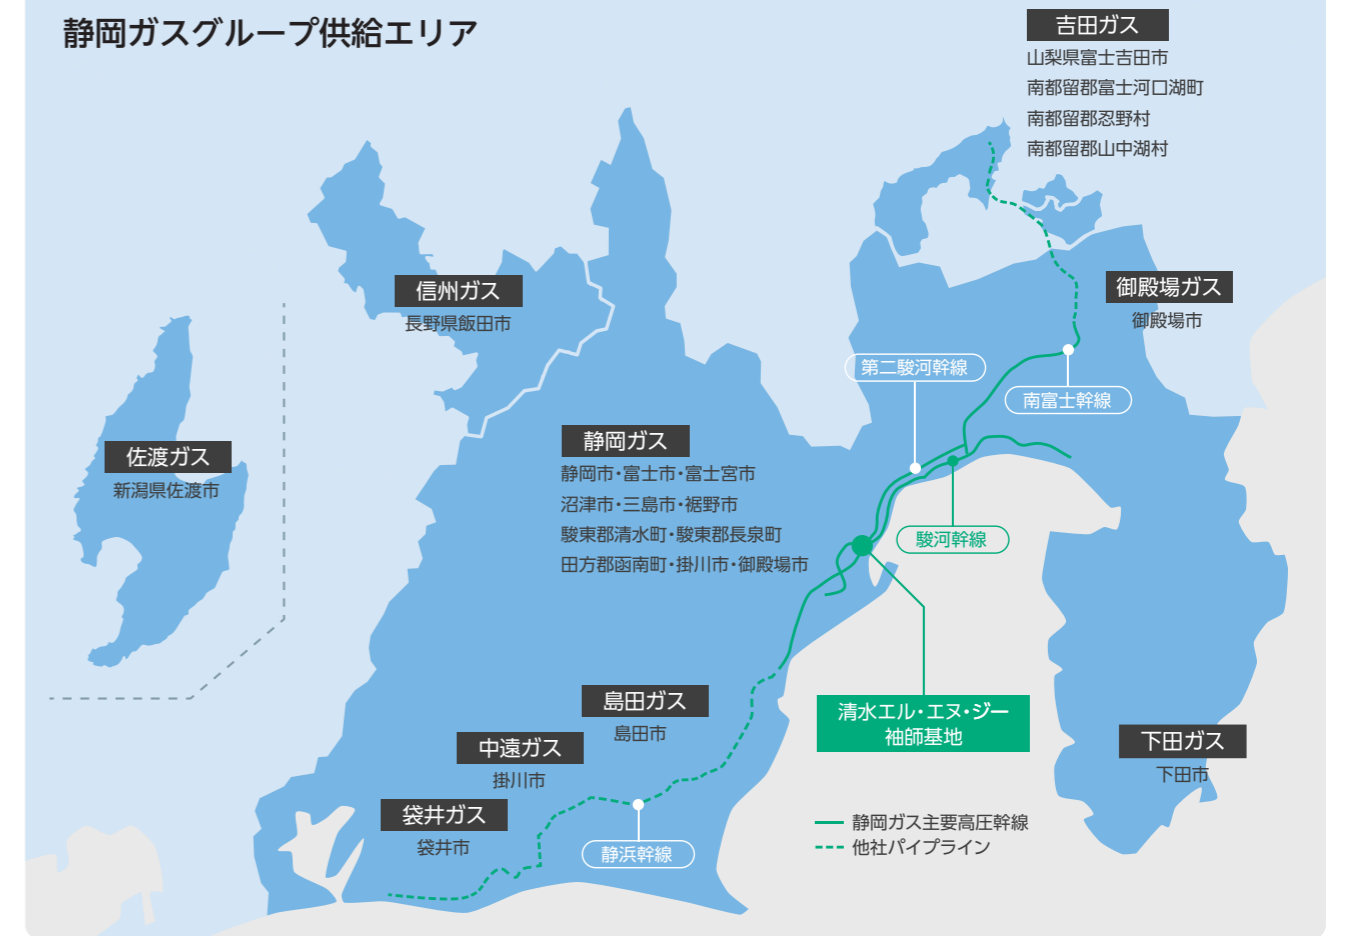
静岡ガスグループ供給エリア

吉田ガス
山梨県富士吉田市
南都留郡富士河口湖町
南都留郡忍野村
南都留郡山中湖村

信州ガス
長野県飯田市

御殿場ガス
御殿場市

第二駿河幹線

南富士幹線

佐渡ガス
新潟県佐渡市

静岡ガス
静岡市・富士市・富士宮市
沼津市・三島市・裾野市
駿東郡清水町・駿東郡長泉町
田方郡函南町・掛川市・御殿場市

駿河幹線

清水エル・エヌ・ジー
袖師基地

島田ガス
島田市

中遠ガス
掛川市

下田ガス
下田市

袋井ガス
袋井市

静浜幹線

静岡ガス主要高圧幹線
他社パイプライン